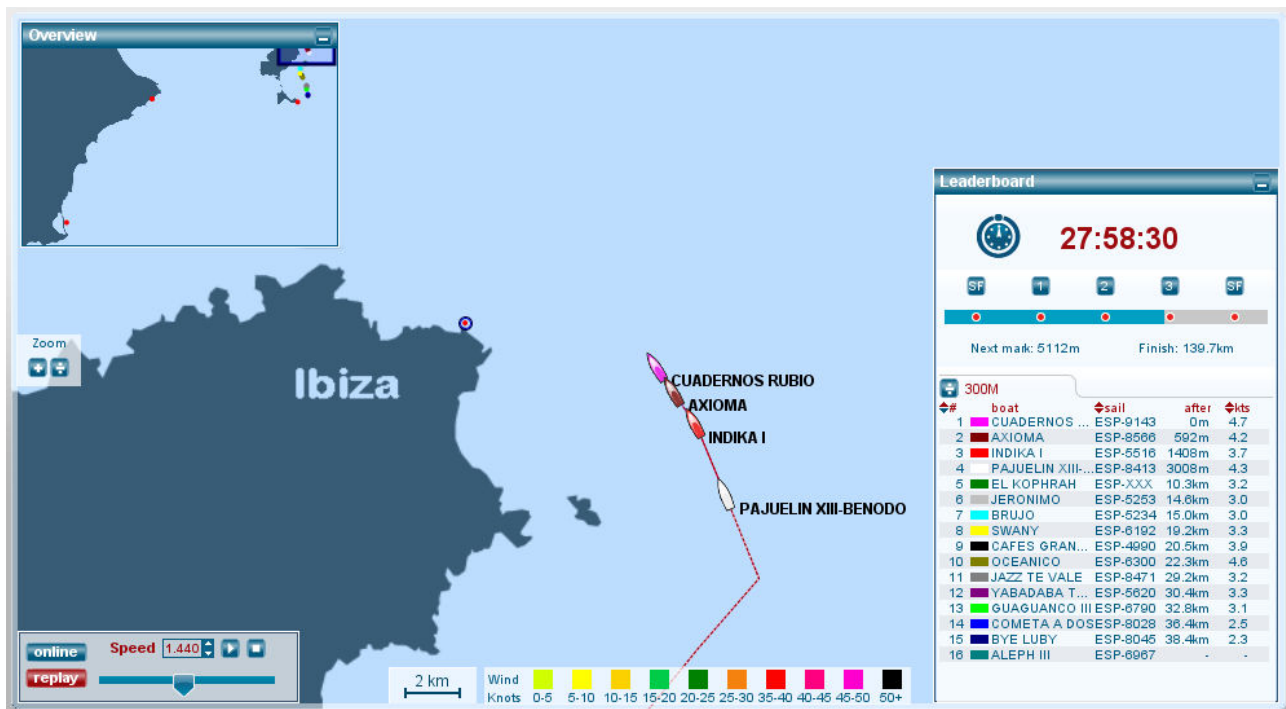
Overview

Zoom

Ibiza

CUADERNOS RUBIO
AXIOMA
INDIKA I
PAJUELIN XIII-BENODO

Leaderboard

27:58:30

SF 1 2 3 SF

Next mark: 5112m Finish: 139.7km

300M

| # | boat | sail | after | kts |
|---|---|---|---|---|
| 1 | CUADERNOS ... | ESP-9143 | 0m | 4.7 |
| 2 | AXIOMA | ESP-8566 | 592m | 4.2 |
| 3 | INDIKA I | ESP-5516 | 1408m | 3.7 |
| 4 | PAJUELIN XIII-... | ESP-8413 | 3008m | 4.3 |
| 5 | EL KOPHRAH | ESP-XXX | 10.3km | 3.2 |
| 6 | JERONIMO | ESP-5253 | 14.6km | 3.0 |
| 7 | BRUJO | ESP-5234 | 15.0km | 3.0 |
| 8 | SWANY | ESP-6192 | 19.2km | 3.3 |
| 9 | CAFES GRAN... | ESP-4990 | 20.5km | 3.9 |
| 10 | OCEANICO | ESP-6300 | 22.3km | 4.6 |
| 11 | JAZZ TE VALE | ESP-8471 | 29.2km | 3.2 |
| 12 | YABADABA T... | ESP-5620 | 30.4km | 3.3 |
| 13 | GUAGUANCO III | ESP-6790 | 32.8km | 3.1 |
| 14 | COMETA A DOS | ESP-8028 | 36.4km | 2.5 |
| 15 | BYE LUBY | ESP-8045 | 38.4km | 2.3 |
| 16 | ALEPH III | ESP-6967 | - | - |

online
replay
Speed 1.440

2 km

Wind
Knots 0-5 5-10 10-15 15-20 20-25 25-30 35-40 40-45 45-50 50+